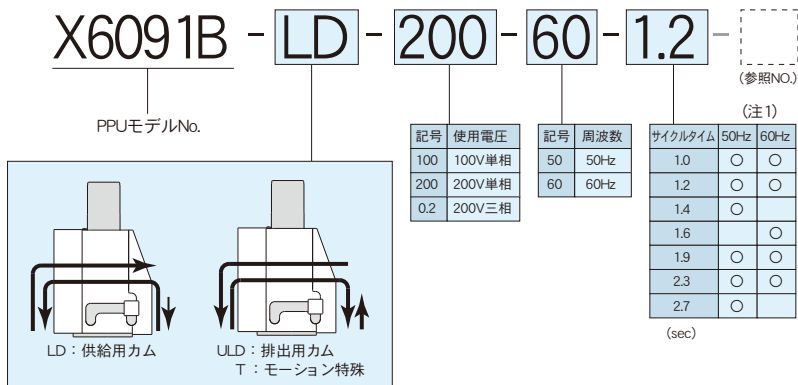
X6091B - LD - 200 - 60 - 1.2 -

(参照NO.)

PPUモデルNo.

| 記号 | 使用電圧 |
|---|---|
| 100 | 100V単相 |
| 200 | 200V単相 |
| 0.2 | 200V三相 |

| 記号 | 周波数 |
|---|---|
| 50 | 50Hz |
| 60 | 60Hz |

(注1)

| サイクルタイム | 50Hz | 60Hz |
|---|---|---|
| 1.0 | ○ | ○ |
| 1.2 | ○ | ○ |
| 1.4 | ○ | |
| 1.6 | | ○ |
| 1.9 | ○ | ○ |
| 2.3 | ○ | ○ |
| 2.7 | ○ | |

(sec)

LD：供給用カム

ULD：排出用カム
T：モーション特殊